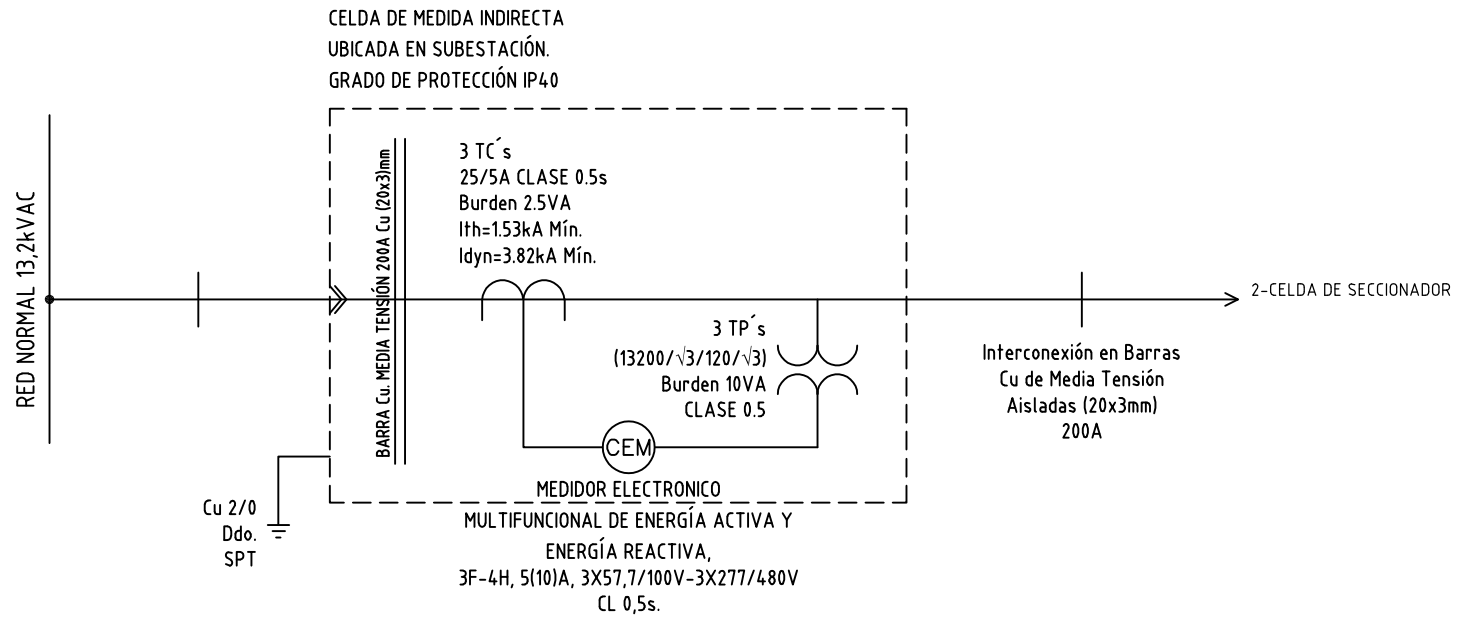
CELDA DE MEDIDA INDIRECTA
UBICADA EN SUBESTACIÓN.
GRADO DE PROTECCIÓN IP40

RED NORMAL 13,2kVAC

BARRA Cu. MEDIA TENSIÓN 200A Cu (20x3)mm

3 TC´s
25/5A CLASE 0.5s
Burden 2.5VA
Ith=1.53kA Mín.
Idyn=3.82kA Mín.

2-CELDA DE SECCIONADOR

3 TP´s
(13200/$\sqrt{3}$/120/$\sqrt{3}$)
Burden 10VA
CLASE 0.5

Interconexión en Barras
Cu de Media Tensión
Aisladas (20x3mm)
200A

CEM

Cu 2/0
Ddo.
SPT

MEDIDOR ELECTRONICO
MULTIFUNCIONAL DE ENERGÍA ACTIVA Y
ENERGÍA REACTIVA,
3F-4H, 5(10)A, 3X57,7/100V-3X277/480V
CL 0,5s.